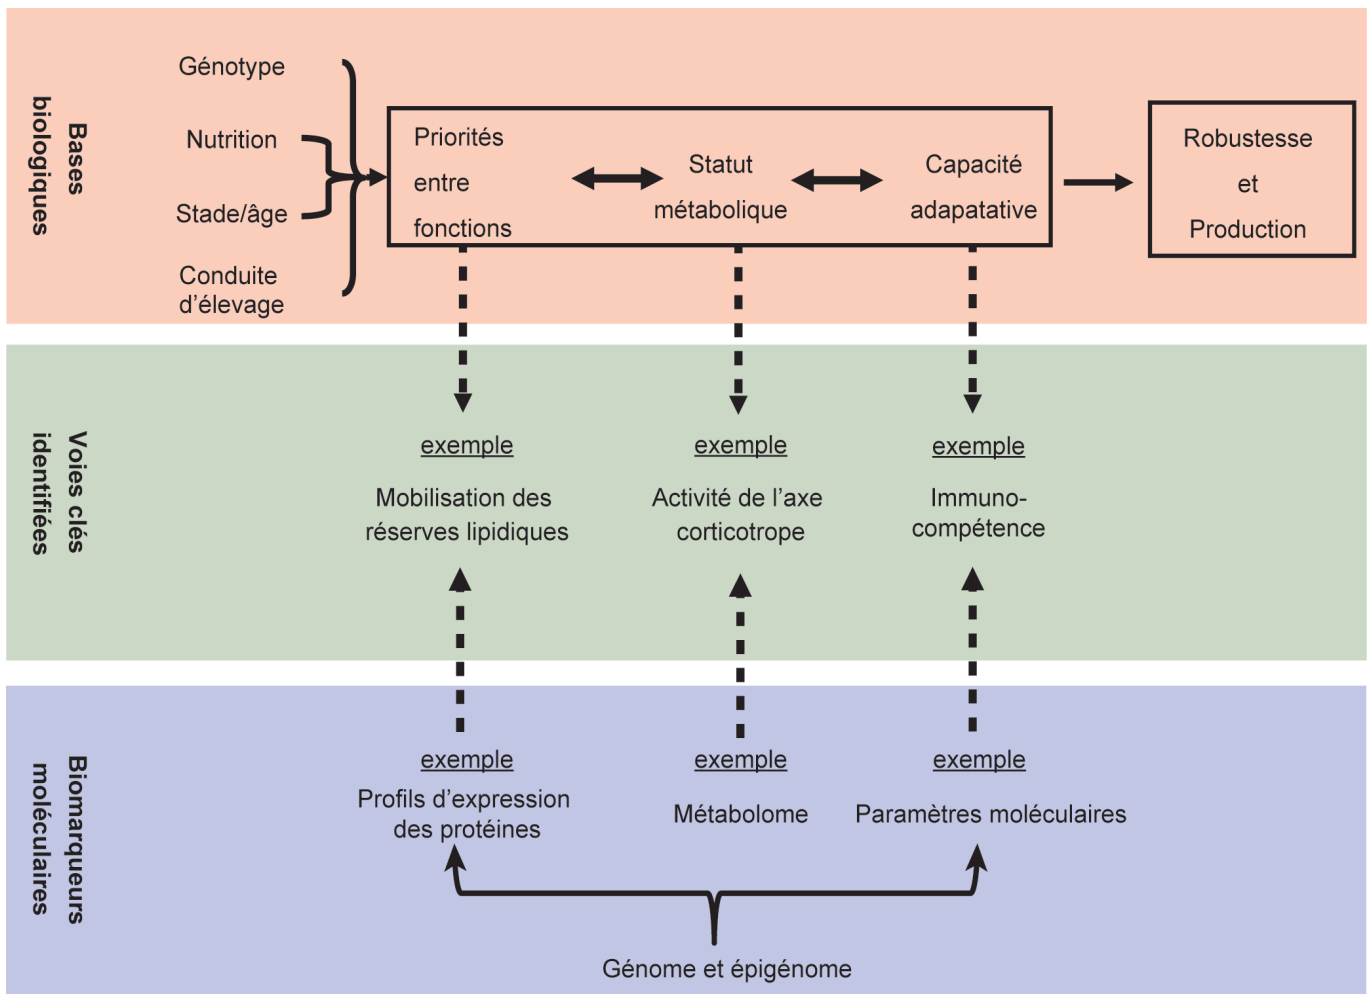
Bases biologiques

Génotype

Nutrition

Stade/âge

Conduite d'élevage

Priorités entre fonctions

Statut métabolique

Capacité adapatative

Robustesse et Production

Voies clés identifiées

exemple

Mobilisation des réserves lipidiques

exemple

Activité de l'axe corticotrope

exemple

Immuno-compétence

Biomarqueurs moléculaires

exemple

Profils d'expression des protéines

exemple

Métabolome

exemple

Paramètres moléculaires

Génome et épigénome